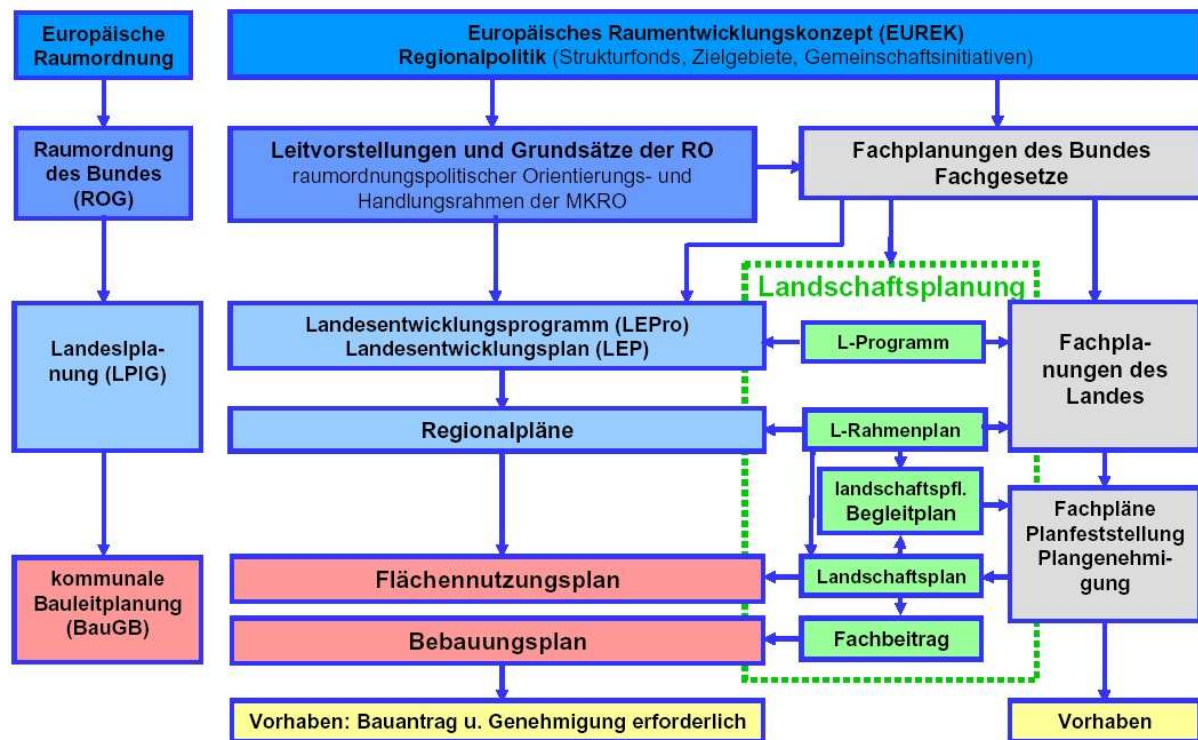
Europäische Raumordnung

Europäisches Raumentwicklungskonzept (EUREK)
Regionalpolitik (Strukturfonds, Zielgebiete, Gemeinschaftsinitiativen)

Raumordnung des Bundes (ROG)

Leitvorstellungen und Grundsätze der RO
raumordnungspolitischer Orientierungs- und Handlungsrahmen der MKRO

Fachplanungen des Bundes
Fachgesetze

Landschaftsplanung

Landesplanung (LPIG)

Landesentwicklungsprogramm (LEPro)
Landesentwicklungsplan (LEP)

L-Programm

Fachplanungen des Landes

Regionalpläne

L-Rahmenplan

landschaftspfl. Begleitplan

Fachpläne
Planfeststellung
Plangenehmigung

kommunale Bauleitplanung (BauGB)

Flächennutzungsplan

Landschaftsplan

Bebauungsplan

Fachbeitrag

Vorhaben: Bauantrag u. Genehmigung erforderlich

Vorhaben